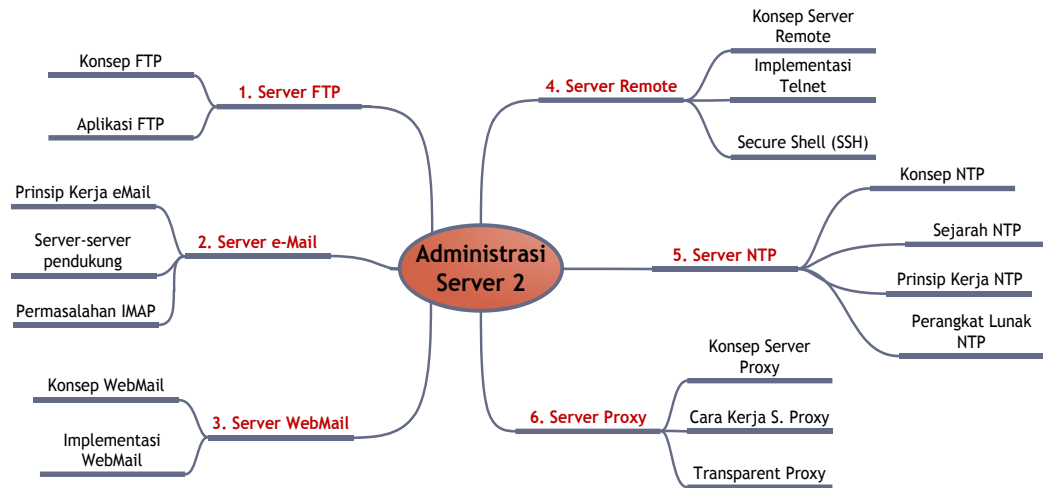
Administrasi Server 2

1. Server FTP

Konsep FTP

Aplikasi FTP

2. Server e-Mail

Prinsip Kerja eMail

Server-server pendukung

Permasalahan IMAP

3. Server WebMail

Konsep WebMail

Implementasi WebMail

4. Server Remote

Konsep Server Remote

Implementasi Telnet

Secure Shell (SSH)

5. Server NTP

Konsep NTP

Sejarah NTP

Prinsip Kerja NTP

Perangkat Lunak NTP

6. Server Proxy

Konsep Server Proxy

Cara Kerja S. Proxy

Transparent Proxy